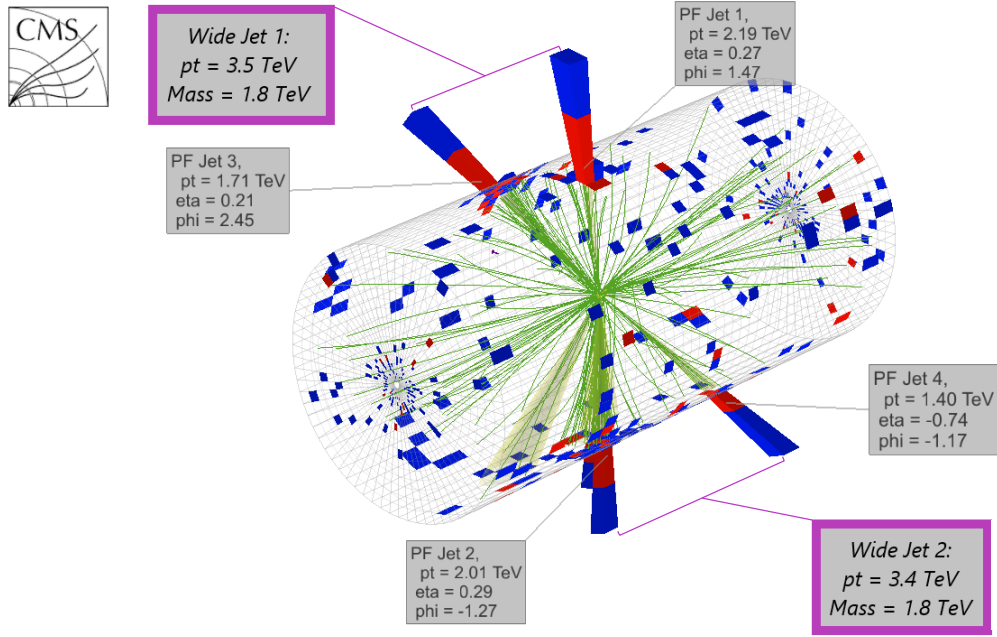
CMS

Wide Jet 1:
pt = 3.5 TeV
Mass = 1.8 TeV

PF Jet 1,
pt = 2.19 TeV
eta = 0.27
phi = 1.47

PF Jet 3,
pt = 1.71 TeV
eta = 0.21
phi = 2.45

PF Jet 4,
pt = 1.40 TeV
eta = -0.74
phi = -1.17

PF Jet 2,
pt = 2.01 TeV
eta = 0.29
phi = -1.27

Wide Jet 2:
pt = 3.4 TeV
Mass = 1.8 TeV